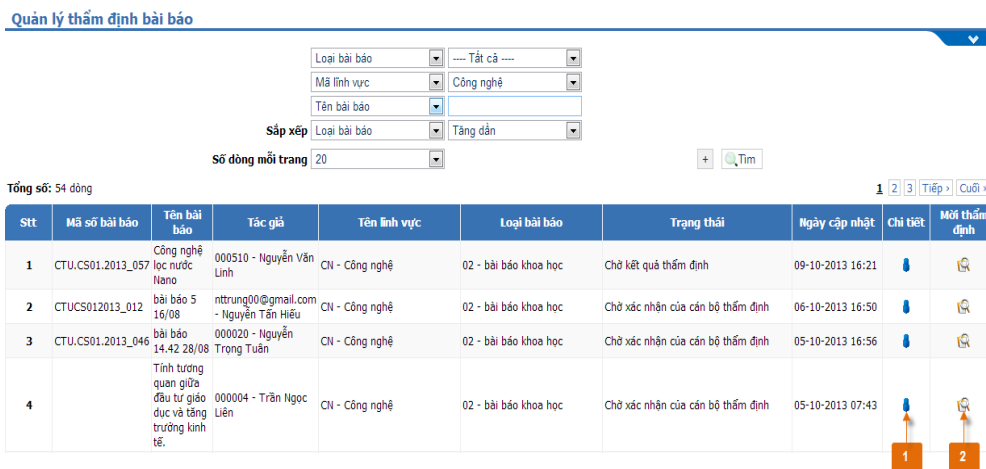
Quản lý thẩm định bài báo

Loại bài báo | ---- Tất cả ----
Mã lĩnh vực | Công nghệ
Tên bài báo |
Sắp xếp Loại bài báo | Tăng dần
Số dòng mỗi trang 20

+ Tìm

Tổng số: 54 dòng

1 2 3 Tiếp › Cuối »

| Stt | Mã số bài báo | Tên bài báo | Tác giả | Tên lĩnh vực | Loại bài báo | Trạng thái | Ngày cập nhật | Chi tiết | Mời thẩm định |
|---|---|---|---|---|---|---|---|---|---|
| 1 | CTU.CS01.2013_057 | Công nghệ lọc nước Nano | 000510 - Nguyễn Văn Linh | CN - Công nghệ | 02 - bài báo khoa học | Chờ kết quả thẩm định | 09-10-2013 16:21 | | |
| 2 | CTUCS012013_012 | bài báo 5 16/08 | nttrung00@gmail.com - Nguyễn Tấn Hiếu | CN - Công nghệ | 02 - bài báo khoa học | Chờ xác nhận của cán bộ thẩm định | 06-10-2013 16:50 | | |
| 3 | CTU.CS01.2013_046 | bài báo 14.42 28/08 | 000020 - Nguyễn Trọng Tuân | CN - Công nghệ | 02 - bài báo khoa học | Chờ xác nhận của cán bộ thẩm định | 05-10-2013 16:56 | | |
| 4 | | Tính tương quan giữa đầu tư giáo dục và tăng trưởng kinh tế. | 000004 - Trần Ngọc Liên | CN - Công nghệ | 02 - bài báo khoa học | Chờ xác nhận của cán bộ thẩm định | 05-10-2013 07:43 | | |

1
2